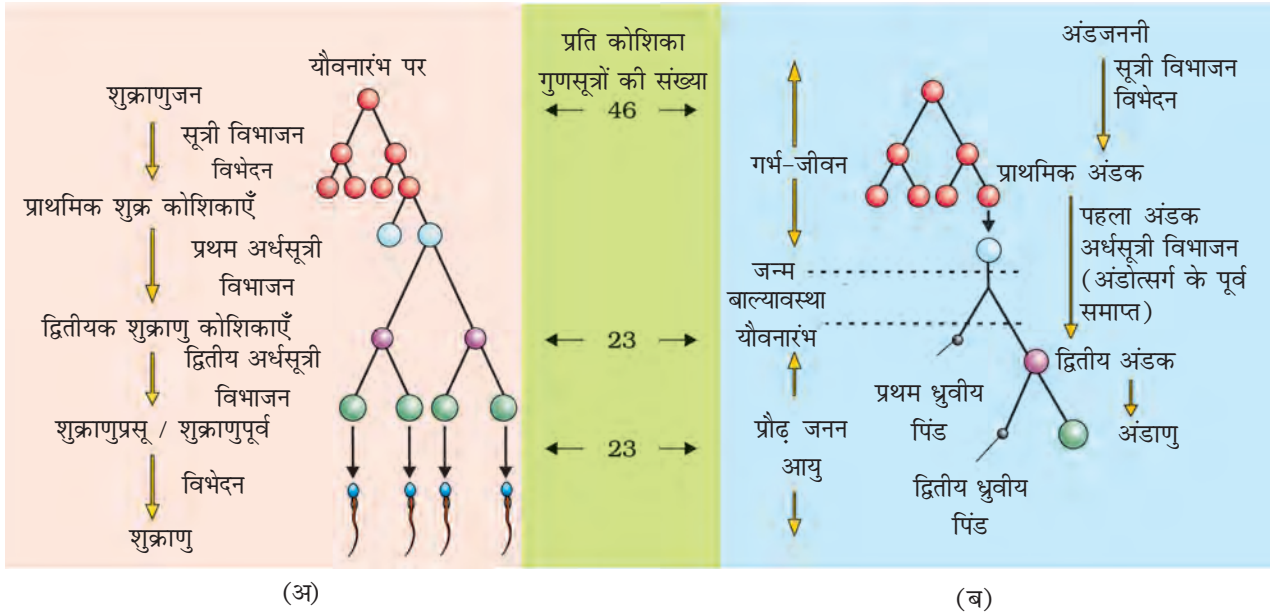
यौवनारंभ पर

शुक्राणुजन

सूत्री विभाजन

विभेदन

प्राथमिक शुक्र कोशिकाएँ

प्रथम अर्धसूत्री

विभाजन

द्वितीयक शुक्राणु कोशिकाएँ

द्वितीय अर्धसूत्री

विभाजन

शुक्राणुप्रसू / शुक्राणुपूर्व

विभेदन

शुक्राणु

(अ)

प्रति कोशिका गुणसूत्रों की संख्या

← 46 →

← 23 →

← 23 →

अंडजननी

सूत्री विभाजन

विभेदन

गर्भ-जीवन

प्राथमिक अंडक

पहला अंडक अर्धसूत्री विभाजन (अंडोत्सर्ग के पूर्व समाप्त)

जन्म

बाल्यावस्था

यौवनारंभ

द्वितीय अंडक

प्रथम ध्रुवीय पिंड

प्रौढ़ जनन आयु

अंडाणु

द्वितीय ध्रुवीय पिंड

(ब)